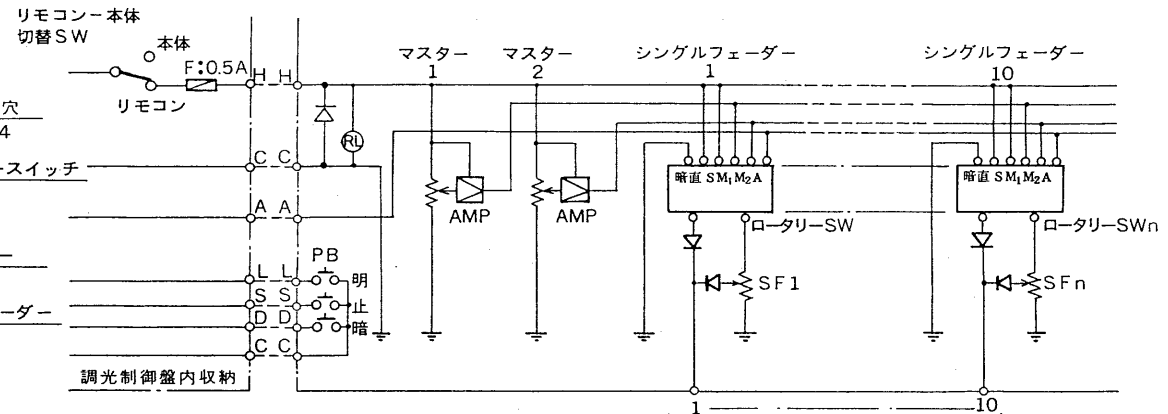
リモコン－本体
切替ＳＷ
本体
F：0.5A
リモコン
H H
穴
4
RL
－スイッチ
C C
A A
L L
S S
D D
C C
PB
明
止
暗
ーダー
調光制御盤内収納
マスター
1
マスター
2
AMP
AMP
シングルフェーダー
1
暗直 SM$_1$M$_2$A
ロータリーSW
SF1
シングルフェーダー
10
暗直 SM$_1$M$_2$A
ロータリーSWn
SFn
1
10